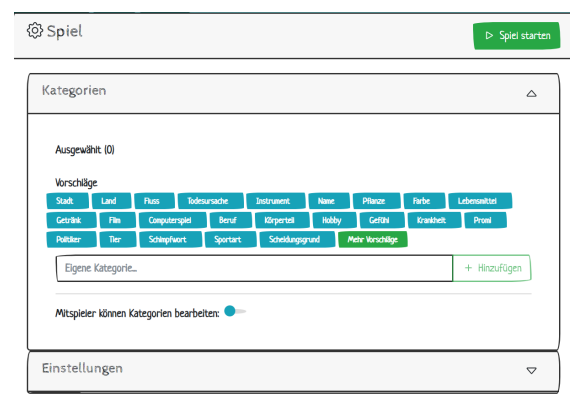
Spiel

Spiel starten

Kategorien

Ausgewählt (0)

Vorschläge

Stadt Land Fluss Todesursache Instrument Name Pflanze Farbe Lebensmittel Getränk Film Computerspiel Beruf Körperteil Hobby Gefühl Krankheit Promi Politiker Tier Schimpfwort Sportart Scheidungsgrund Mehr Vorschläge

Eigene Kategorie...

+ Hinzufügen

Mitspieler können Kategorien bearbeiten:

Einstellungen